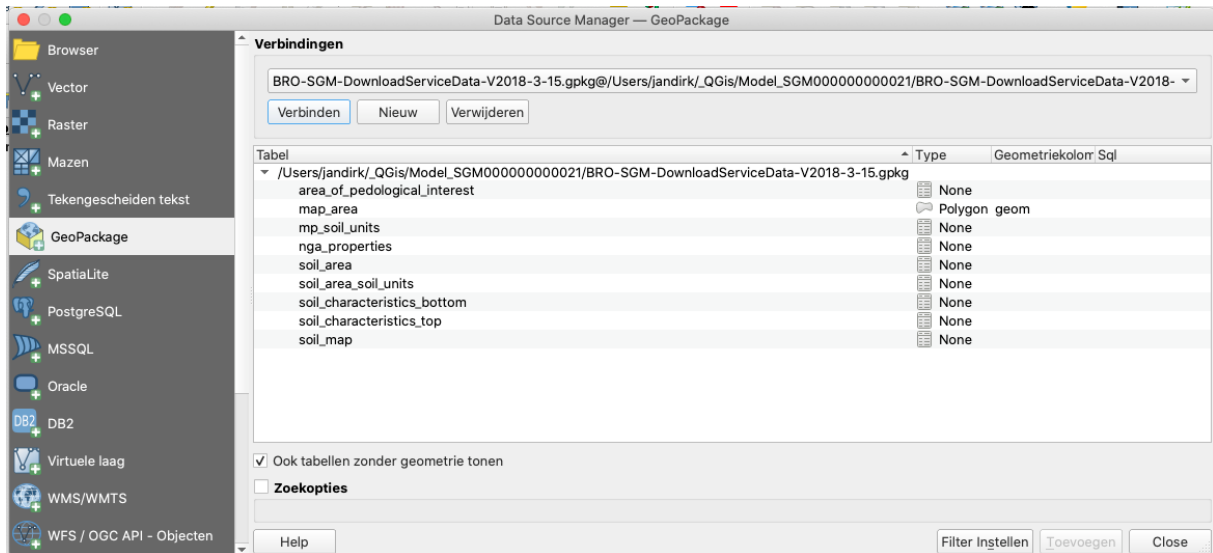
Data Source Manager — GeoPackage

Browser
Vector
Raster
Mazen
Tekengescheiden tekst
GeoPackage
SpatiaLite
PostgreSQL
MSSQL
Oracle
DB2
Virtuele laag
WMS/WMTS
WFS / OGC API - Objecten

Verbindingen

BRO-SGM-DownloadServiceData-V2018-3-15.gpkg@/Users/jandirk/_QGis/Model_SGM000000000021/BRO-SGM-DownloadServiceData-V2018-

Verbinden | Nieuw | Verwijderen

| Tabel | Type | Geometriekolom | Sql |
|---|---|---|---|
| /Users/jandirk/_QGis/Model_SGM000000000021/BRO-SGM-DownloadServiceData-V2018-3-15.gpkg | | | |
| area_of_pedological_interest | None | | |
| map_area | Polygon | geom | |
| mp_soil_units | None | | |
| nga_properties | None | | |
| soil_area | None | | |
| soil_area_soil_units | None | | |
| soil_characteristics_bottom | None | | |
| soil_characteristics_top | None | | |
| soil_map | None | | |

Ook tabellen zonder geometrie tonen

Zoekopties

Help | Filter Instellen | Toevoegen | Close